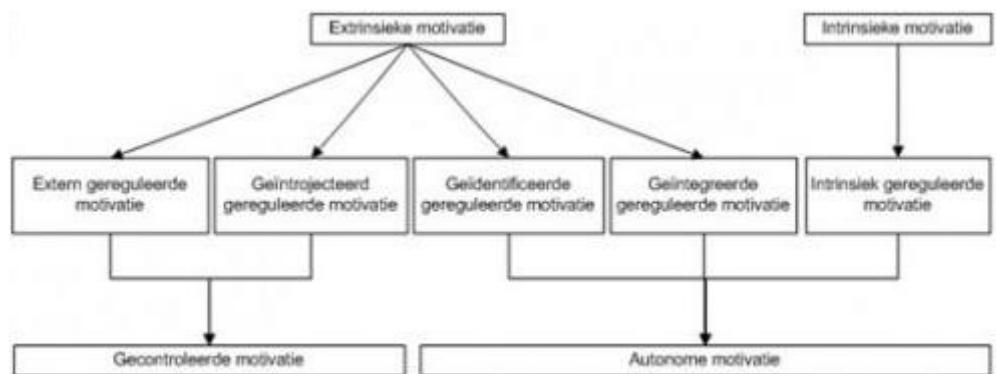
Extrinsieke motivatie

Intrinsieke motivatie

Extern gereguleerde motivatie

Geïntrojecteerd gereguleerde motivatie

Geïdentificeerde gereguleerde motivatie

Geïntegreerde gereguleerde motivatie

Intrinsiek gereguleerde motivatie

Gecontroleerde motivatie

Autonome motivatie